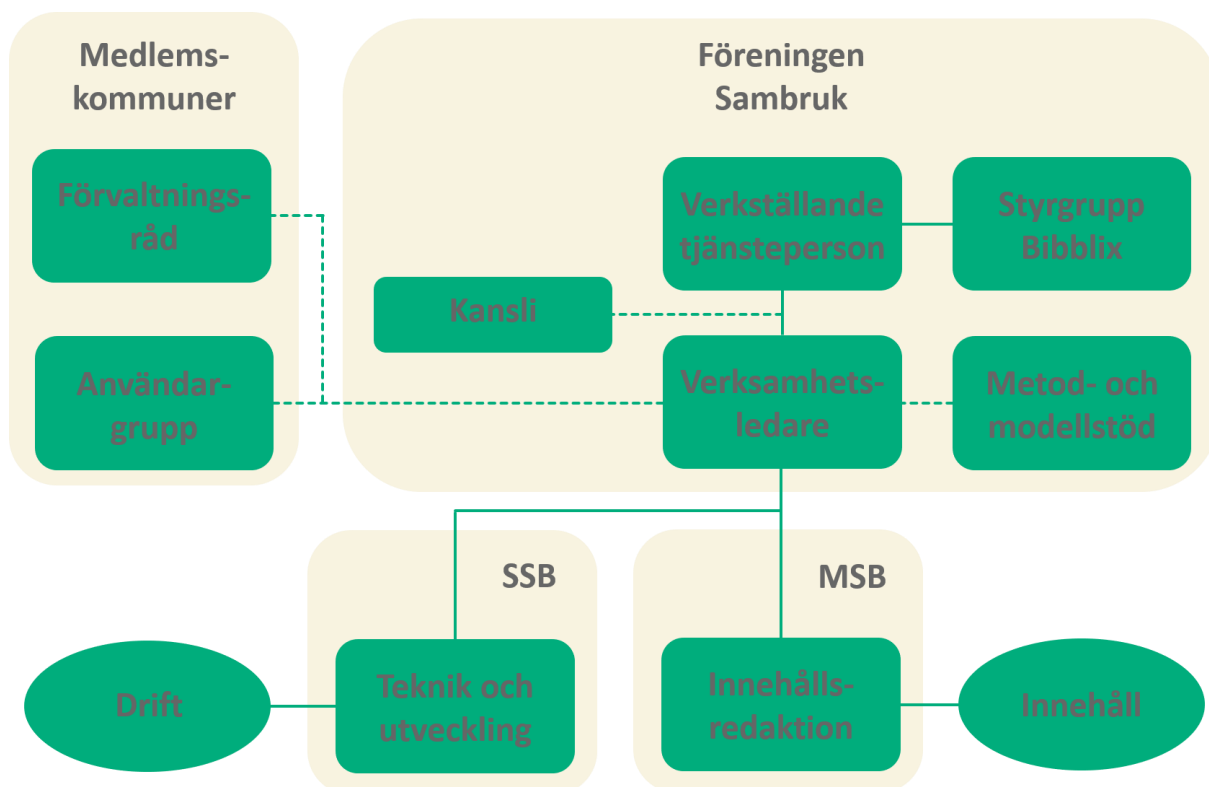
Medlems-kommuner

Föreningen Sambruk

Förvaltnings-råd

Verkställande tjänsteperson

Styrgrupp Bibblix

Kansli

Användar-grupp

Verksamhets-ledare

Metod- och modellstöd

SSB

MSB

Drift

Teknik och utveckling

Innehålls-redaktion

Innehåll